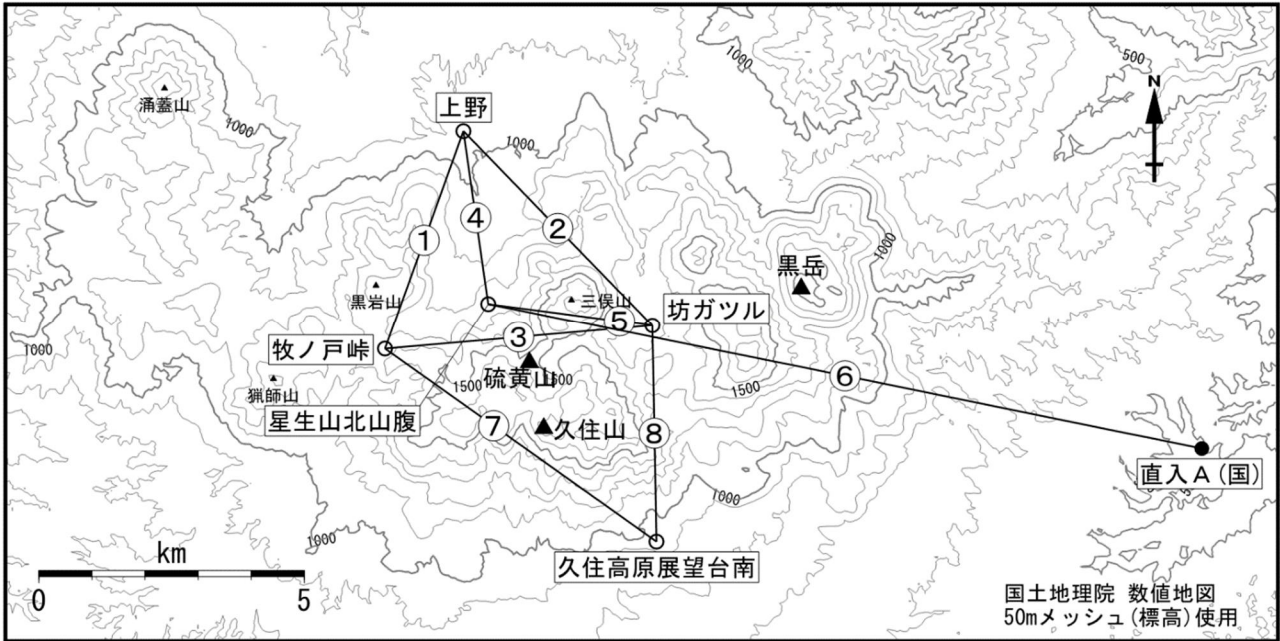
涌蓋山
1000
上野
1000
500
N
①
④
②
1000
黒岳
黒岩山
三俣山
坊ガツル
③
⑤
1000
牧ノ戸峠
硫黄山
1500
1500
⑥
猟師山
1500
星生山北山腹
⑦
久住山
⑧
1000
直入A(国)
1000
km
0
5
久住高原展望台南
国土地理院 数値地図
50mメッシュ(標高)使用